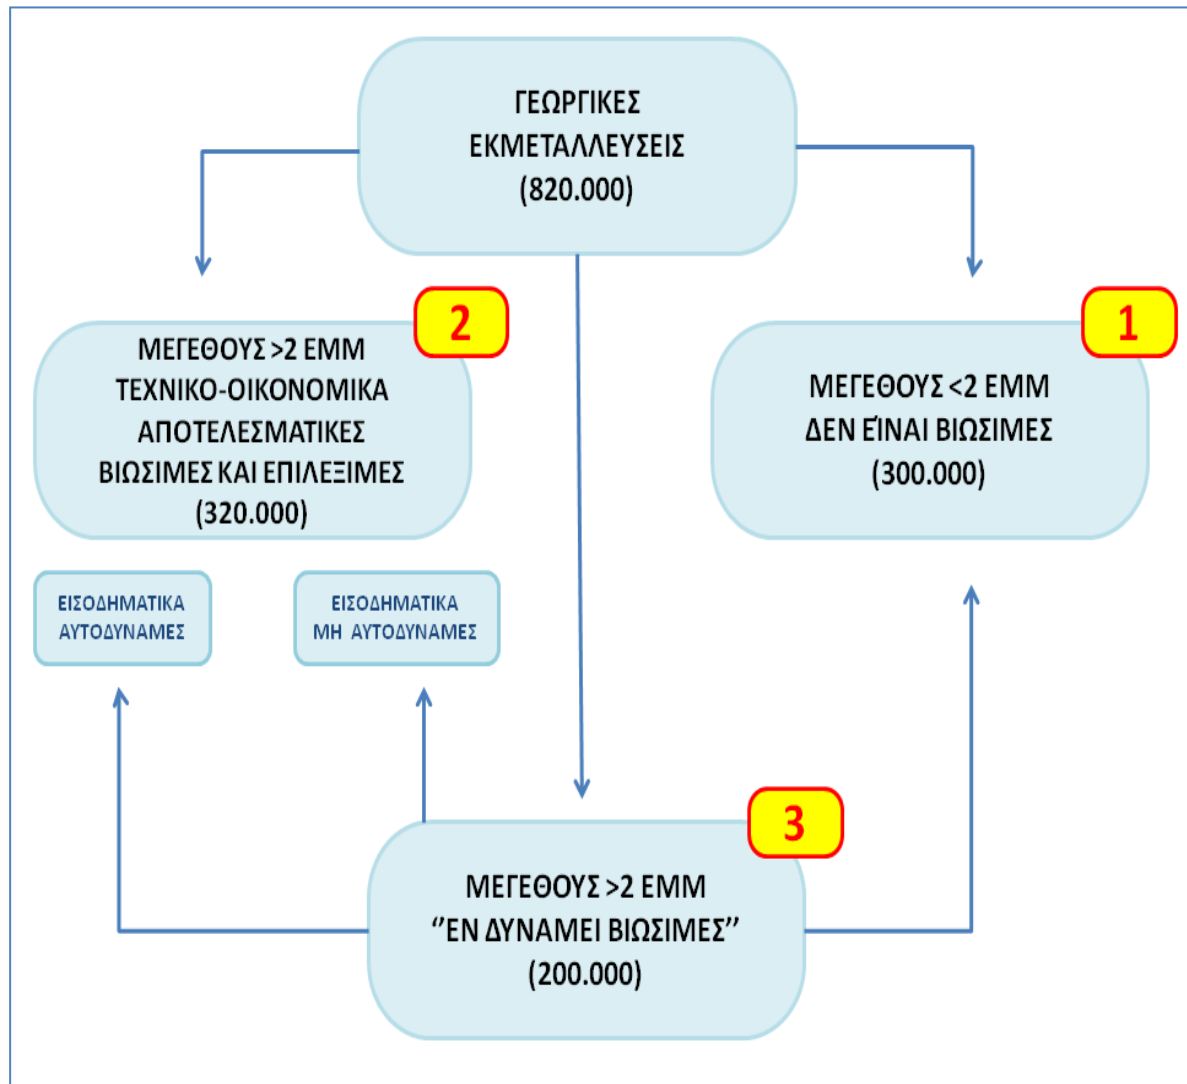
ΓΕΩΡΓΙΚΕΣ ΕΚΜΕΤΑΛΛΕΥΣΕΙΣ (820.000)

2

ΜΕΓΕΘΟΥΣ >2 ΕΜΜ ΤΕΧΝΙΚΟ-ΟΙΚΟΝΟΜΙΚΑ ΑΠΟΤΕΛΕΣΜΑΤΙΚΕΣ ΒΙΩΣΙΜΕΣ ΚΑΙ ΕΠΙΛΕΞΙΜΕΣ (320.000)

1

ΜΕΓΕΘΟΥΣ <2 ΕΜΜ ΔΕΝ ΕΊΝΑΙ ΒΙΩΣΙΜΕΣ (300.000)

ΕΙΣΟΔΗΜΑΤΙΚΑ ΑΥΤΟΔΥΝΑΜΕΣ

ΕΙΣΟΔΗΜΑΤΙΚΑ ΜΗ ΑΥΤΟΔΥΝΑΜΕΣ

3

ΜΕΓΕΘΟΥΣ >2 ΕΜΜ ''ΕΝ ΔΥΝΑΜΕΙ ΒΙΩΣΙΜΕΣ'' (200.000)